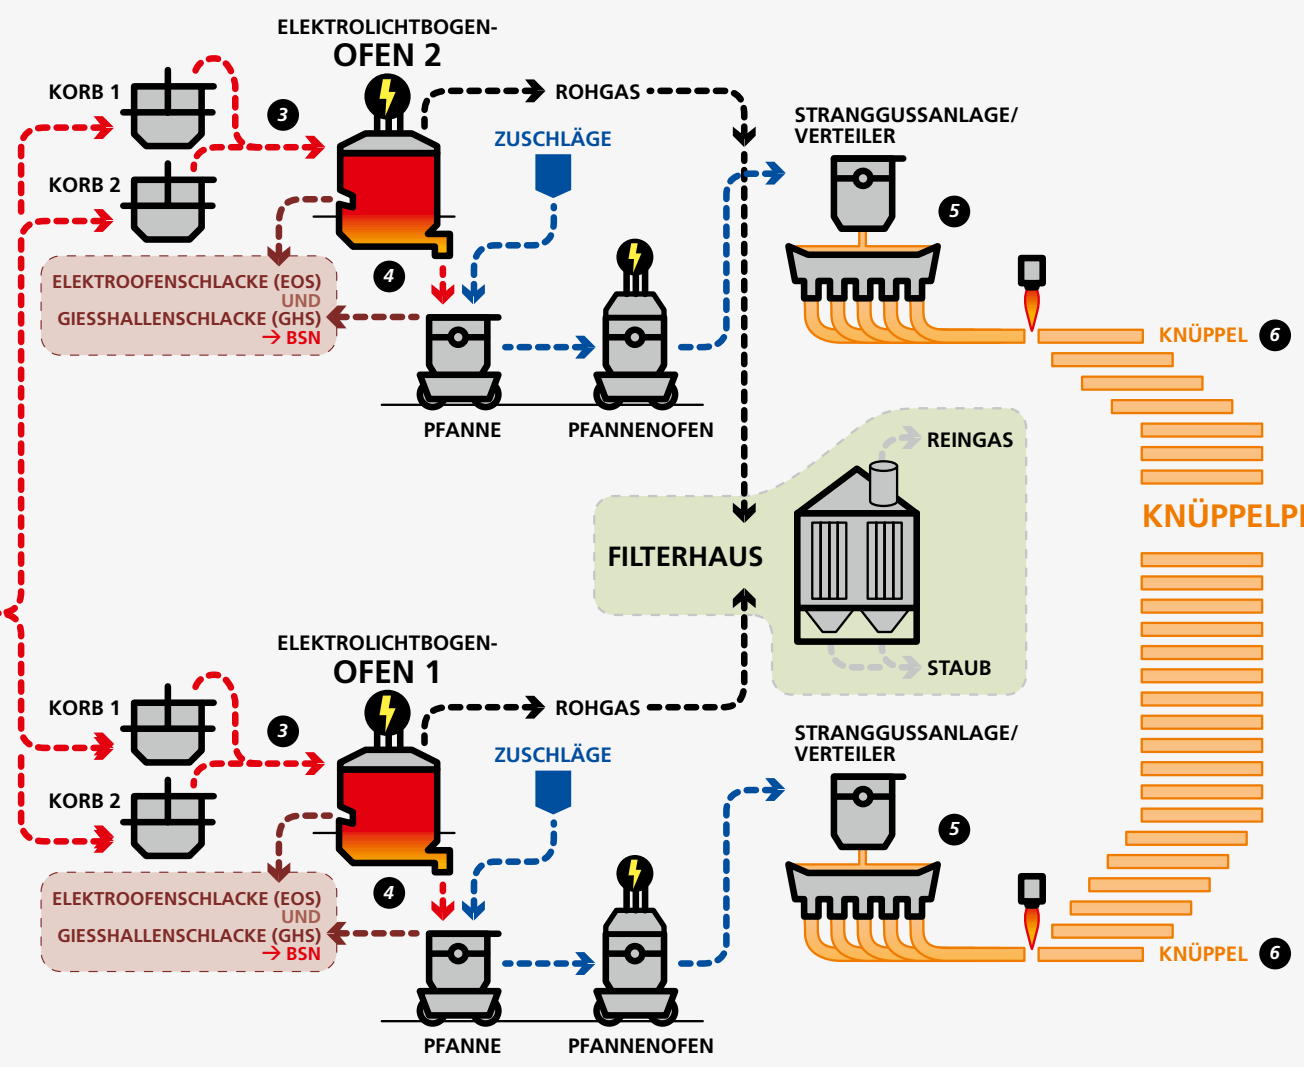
ELEKTROLICHTBOGEN-
OFEN 2

KORB 1

3

ROHGAS

KORB 2

ZUSCHLÄGE

STRANGGUSSANLAGE/
VERTEILER

5

ELEKTROOFENSCHLACKE (EOS)
UND
GIESSHALLENSCHLACKE (GHS)
→ BSN

4

KNÜPPEL 6

PFANNE

PFANNENOFEN

REINGAS

KNÜPPELP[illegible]

FILTERHAUS

STAUB

ELEKTROLICHTBOGEN-
OFEN 1

KORB 1

3

ROHGAS

ZUSCHLÄGE

STRANGGUSSANLAGE/
VERTEILER

KORB 2

5

ELEKTROOFENSCHLACKE (EOS)
UND
GIESSHALLENSCHLACKE (GHS)
→ BSN

4

KNÜPPEL 6

PFANNE

PFANNENOFEN